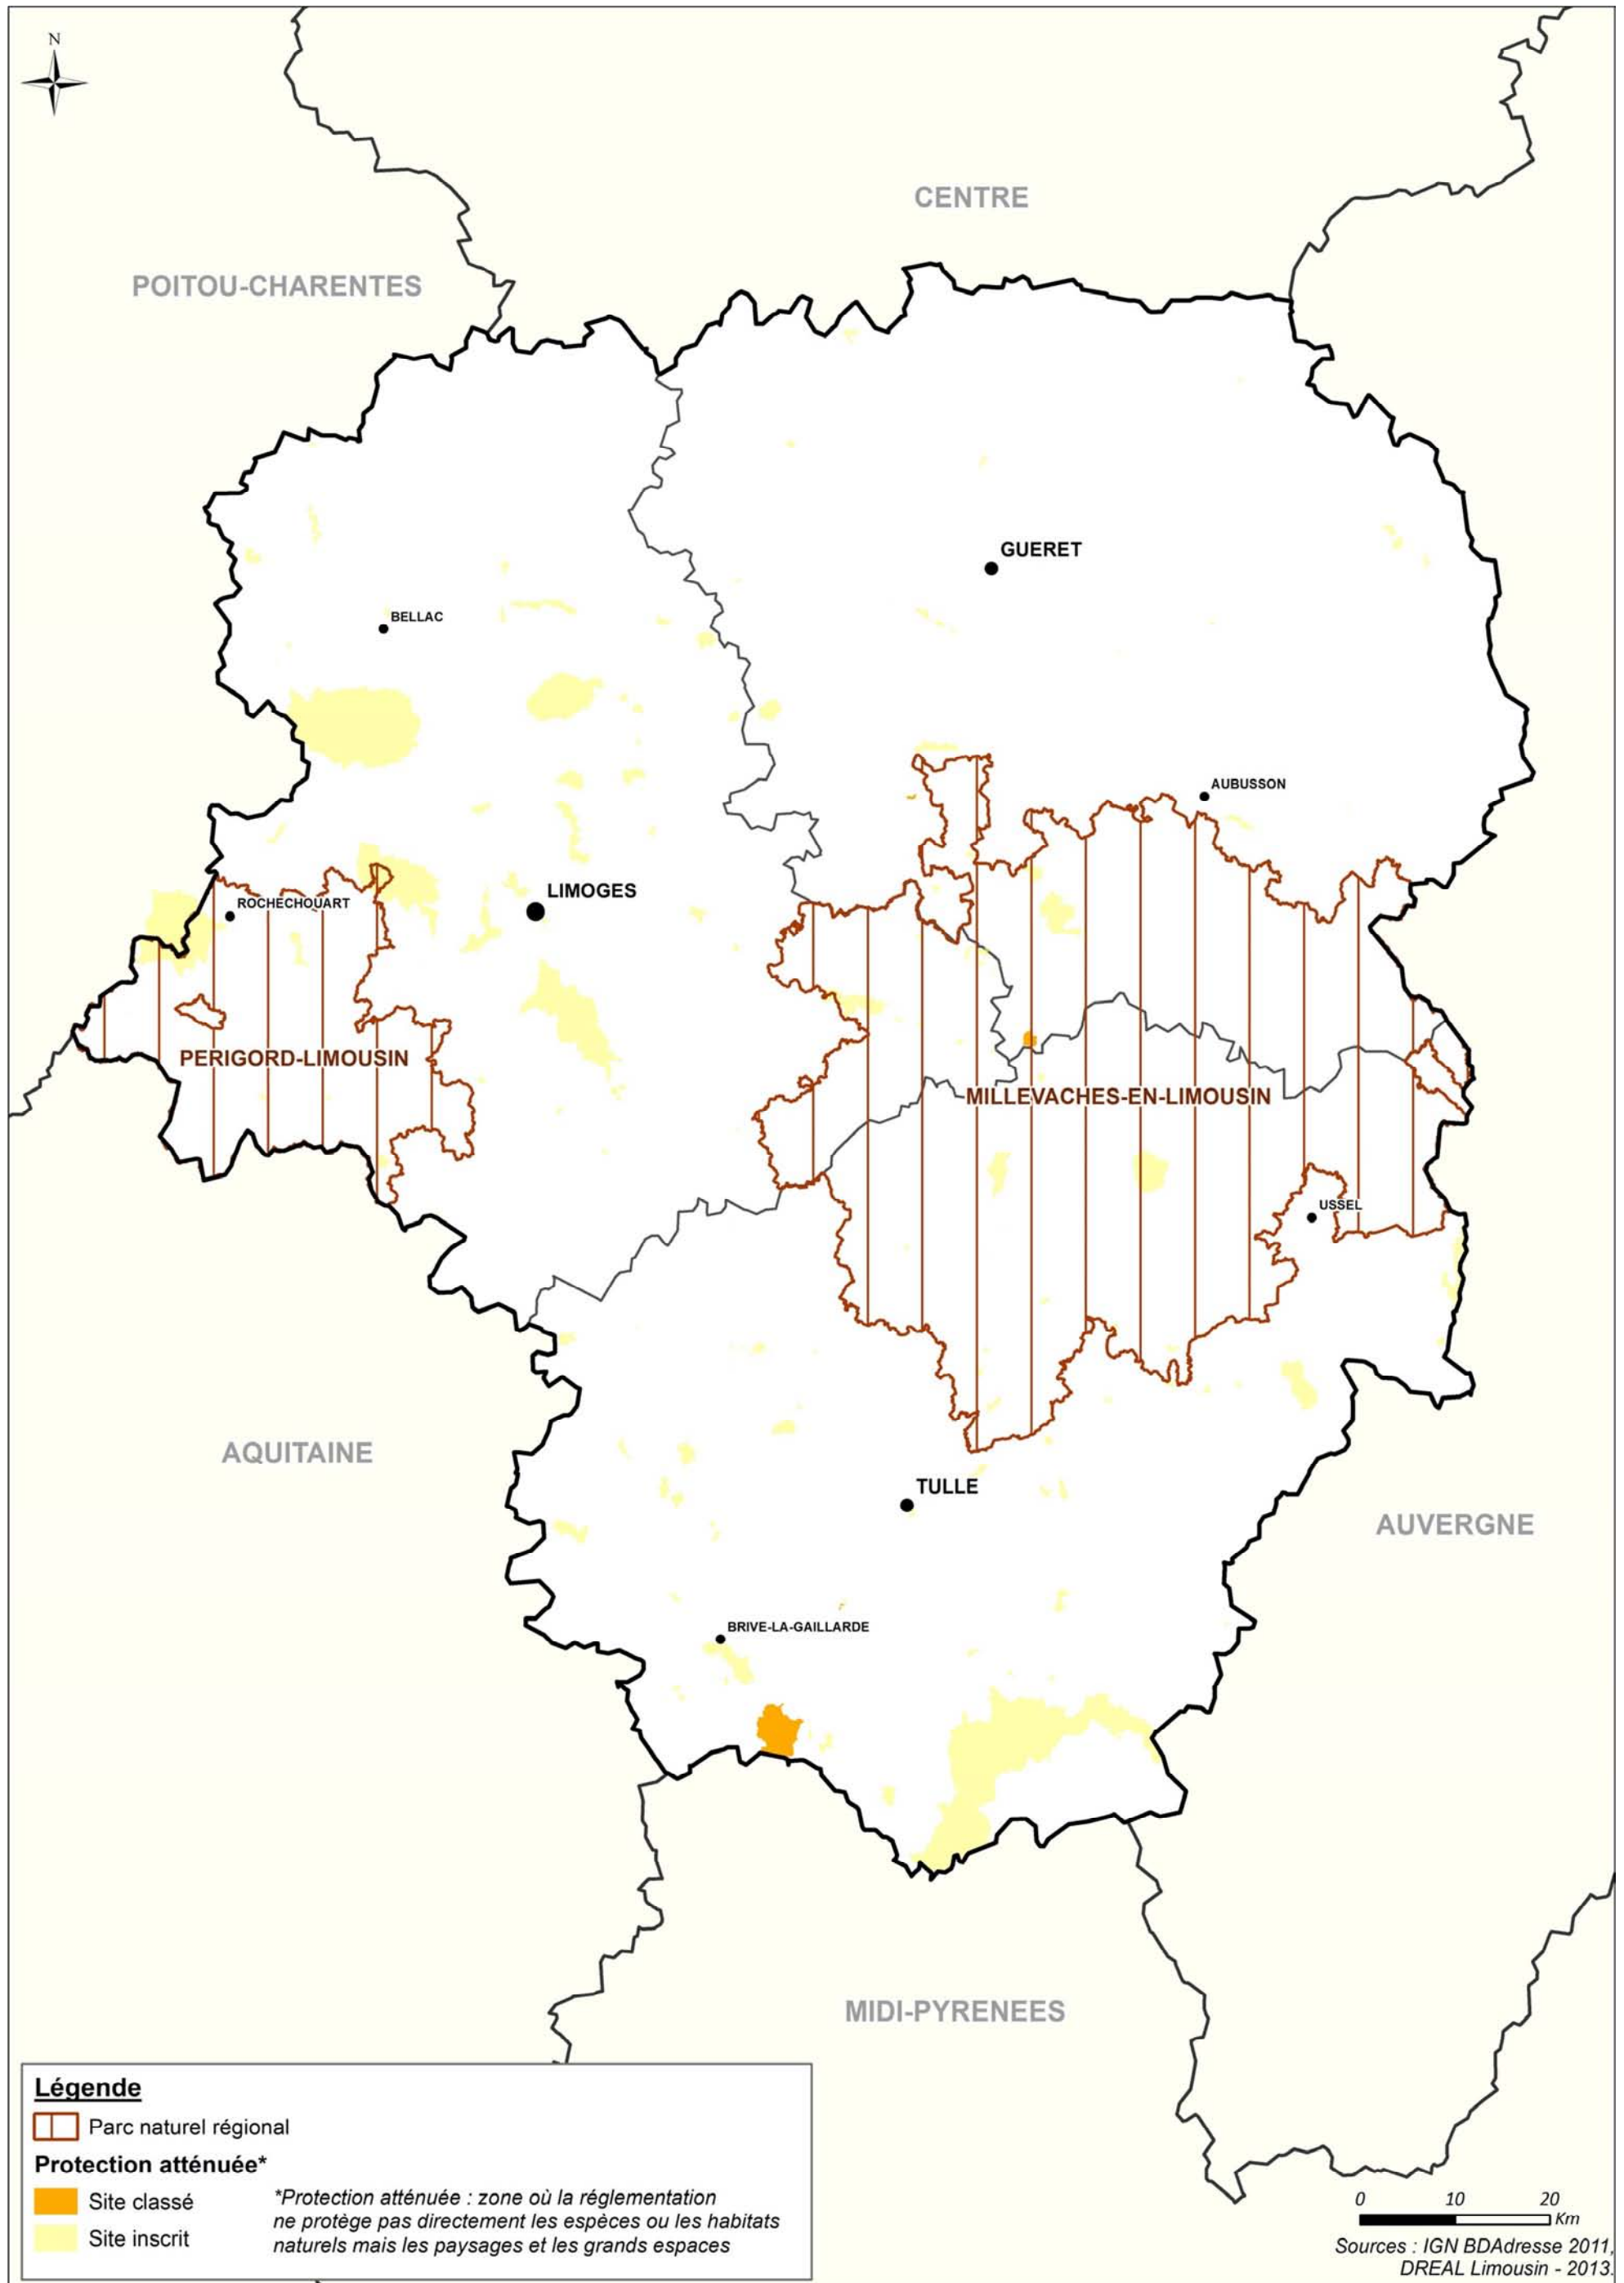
N

CENTRE

POITOU-CHARENTES

GUERET

BELLAC

AUBUSSON

LIMOGES

ROCHECHOUART

PERIGORD-LIMOUSIN

MILLEVACHES-EN-LIMOUSIN

USSEL

AQUITAINE

TULLE

AUVERGNE

BRIVE-LA-GAILLARDE

MIDI-PYRENEES

Légende

Parc naturel régional

Protection atténuée*

Site classé

Site inscrit

*Protection atténuée : zone où la réglementation ne protège pas directement les espèces ou les habitats naturels mais les paysages et les grands espaces

0 10 20 Km

Sources : IGN BDAdresse 2011, DREAL Limousin - 2013